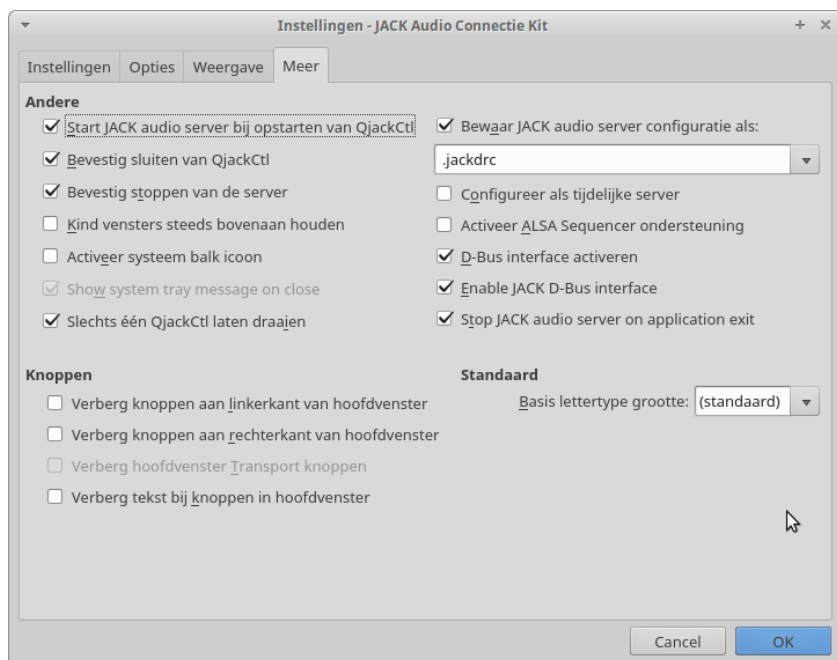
Instellingen - JACK Audio Connectie Kit

Instellingen | Opties | Weergave | Meer

Andere

☑ Start JACK audio server bij opstarten van QjackCtl
☑ Bevestig sluiten van QjackCtl
☑ Bevestig stoppen van de server
☐ Kind vensters steeds bovenaan houden
☐ Activeer systeem balk icoon
☑ Show system tray message on close
☑ Slechts één QjackCtl laten draaien

☑ Bewaar JACK audio server configuratie als:
.jackdrc
☐ Configureer als tijdelijke server
☐ Activeer ALSA Sequencer ondersteuning
☑ D-Bus interface activeren
☑ Enable JACK D-Bus interface
☑ Stop JACK audio server on application exit

Knoppen

☐ Verberg knoppen aan linkerkant van hoofdvenster
☐ Verberg knoppen aan rechterkant van hoofdvenster
☐ Verberg hoofdvenster Transport knoppen
☐ Verberg tekst bij knoppen in hoofdvenster

Standaard

Basis lettertype grootte: (standaard)

Cancel
OK